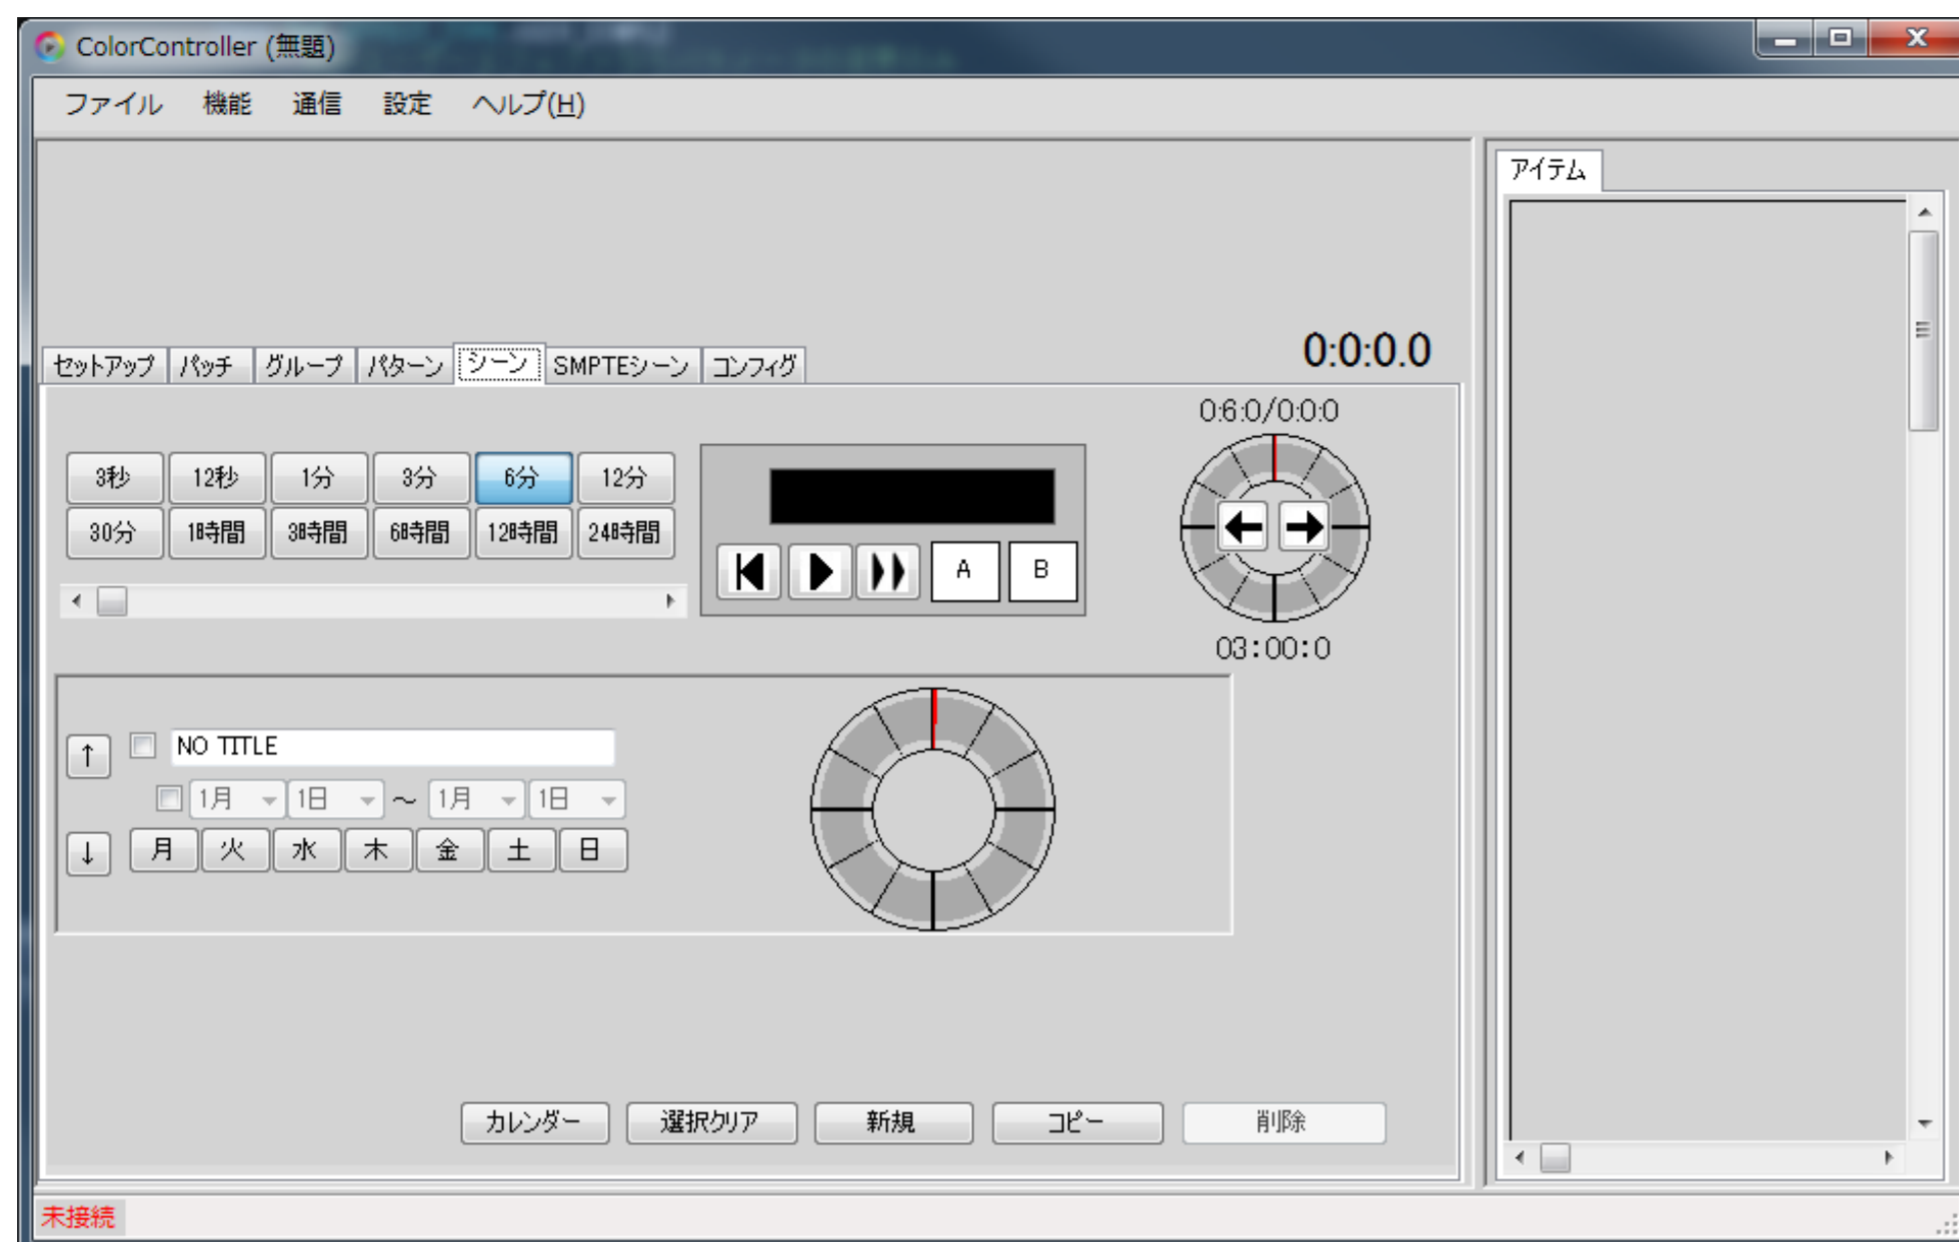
ColorController (無題)

ファイル 機能 通信 設定 ヘルプ(H)

アイテム

セットアップ パッチ グループ パターン シーン SMPTEシーン コンフィグ

0:0:0.0

0:6:0/0:0:0

| 3秒 | 12秒 | 1分 | 3分 | 6分 | 12分 |
|---|---|---|---|---|---|
| 30分 | 1時間 | 3時間 | 6時間 | 12時間 | 24時間 |

A B

03:00:0

↑ NO TITLE

1月 1日 ～ 1月 1日

↓ 月 火 水 木 金 土 日

カレンダー 選択クリア 新規 コピー 削除

未接続